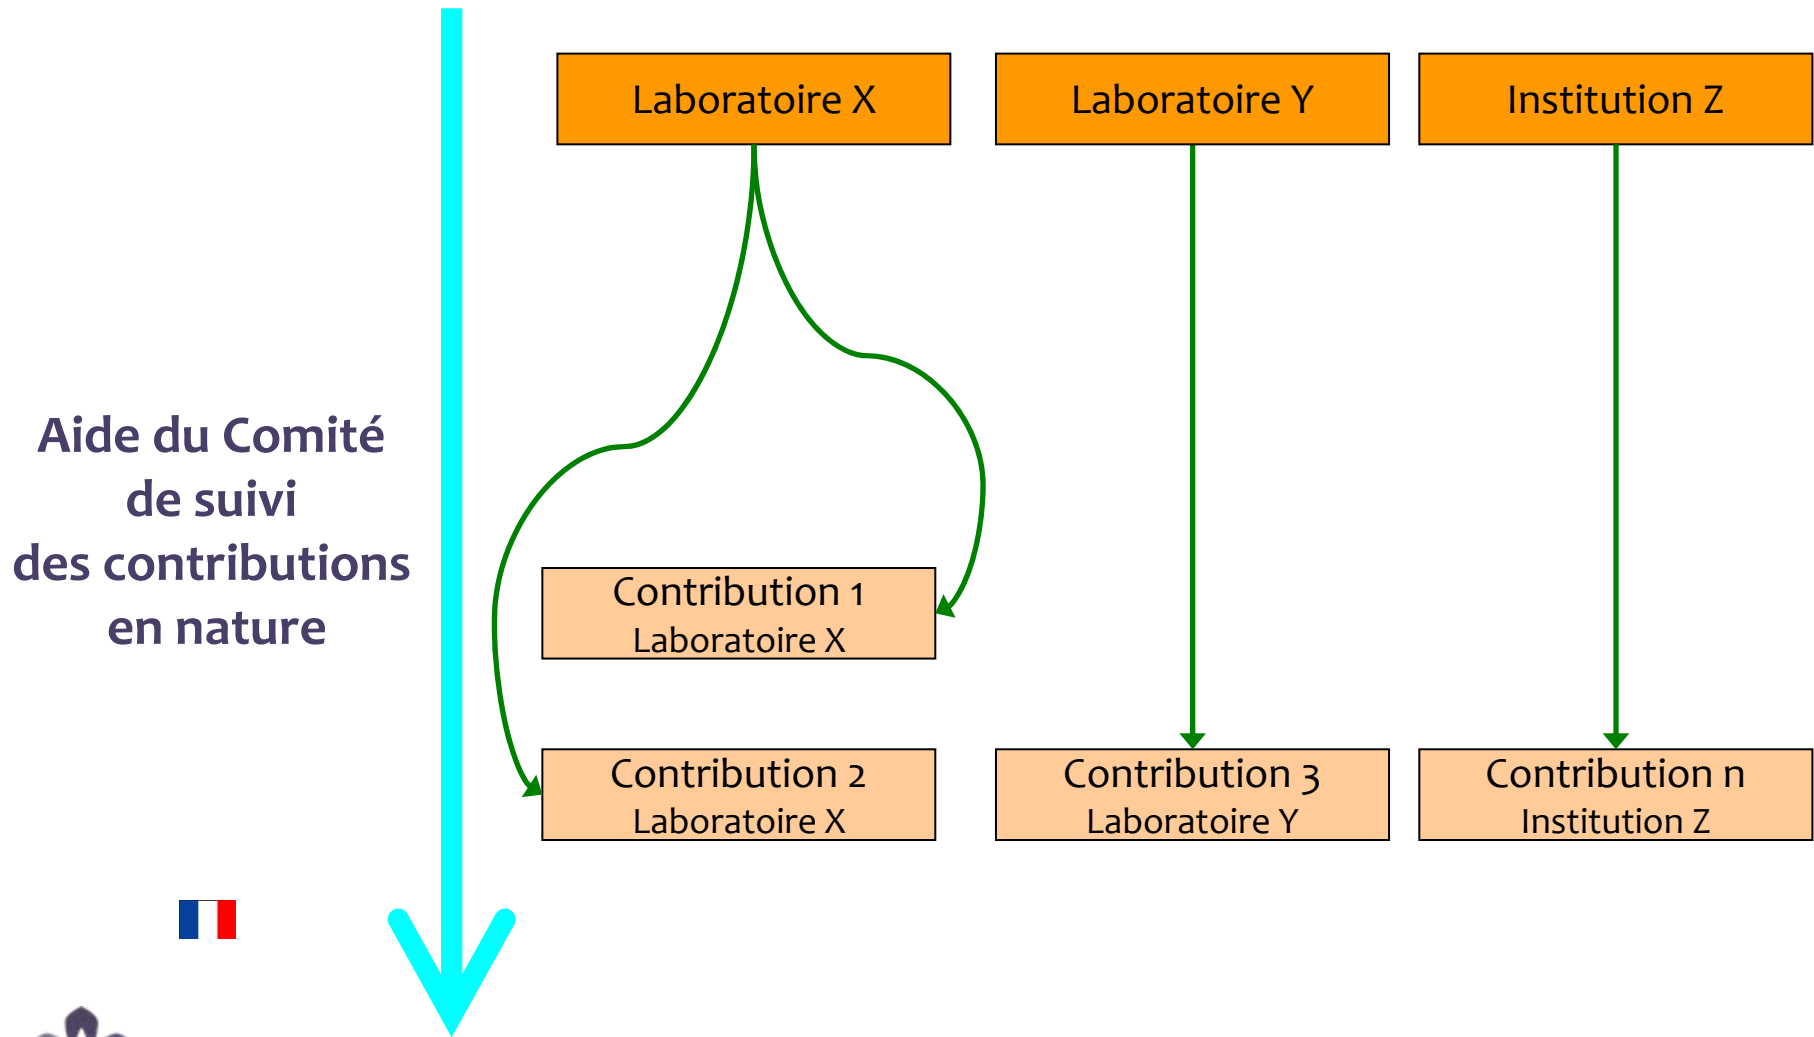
Laboratoire X

Laboratoire Y

Institution Z

Aide du Comité de suivi des contributions en nature

Contribution 1
Laboratoire X

Contribution 2
Laboratoire X

Contribution 3
Laboratoire Y

Contribution n
Institution Z